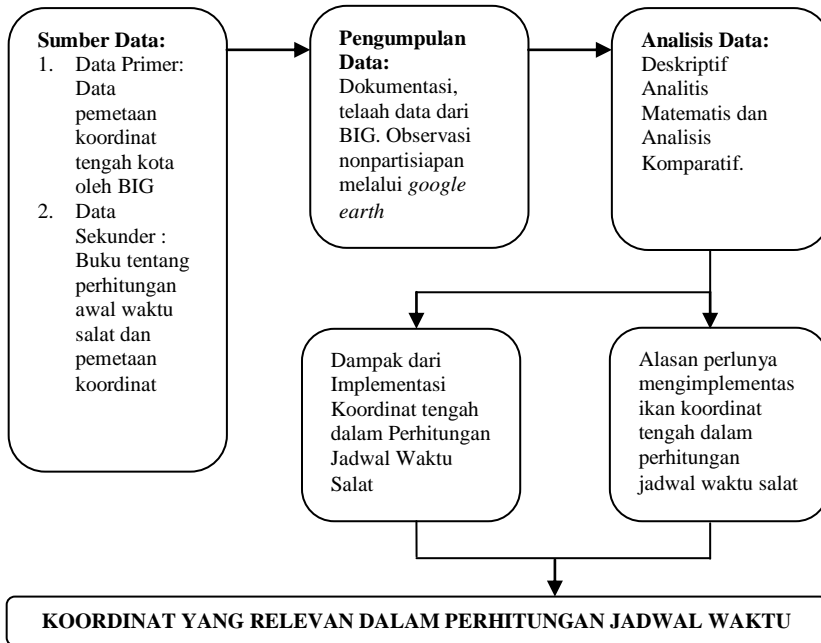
**Sumber Data:**
1. Data Primer: Data pemetaan koordinat tengah kota oleh BIG
2. Data Sekunder : Buku tentang perhitungan awal waktu salat dan pemetaan koordinat

**Pengumpulan Data:** Dokumentasi, telaah data dari BIG. Observasi nonpartisiapan melalui *google earth*

**Analisis Data:** Deskriptif Analitis Matematis dan Analisis Komparatif.

Dampak dari Implementasi Koordinat tengah dalam Perhitungan Jadwal Waktu Salat

Alasan perlunya mengimplementas ikan koordinat tengah dalam perhitungan jadwal waktu salat

**KOORDINAT YANG RELEVAN DALAM PERHITUNGAN JADWAL WAKTU**